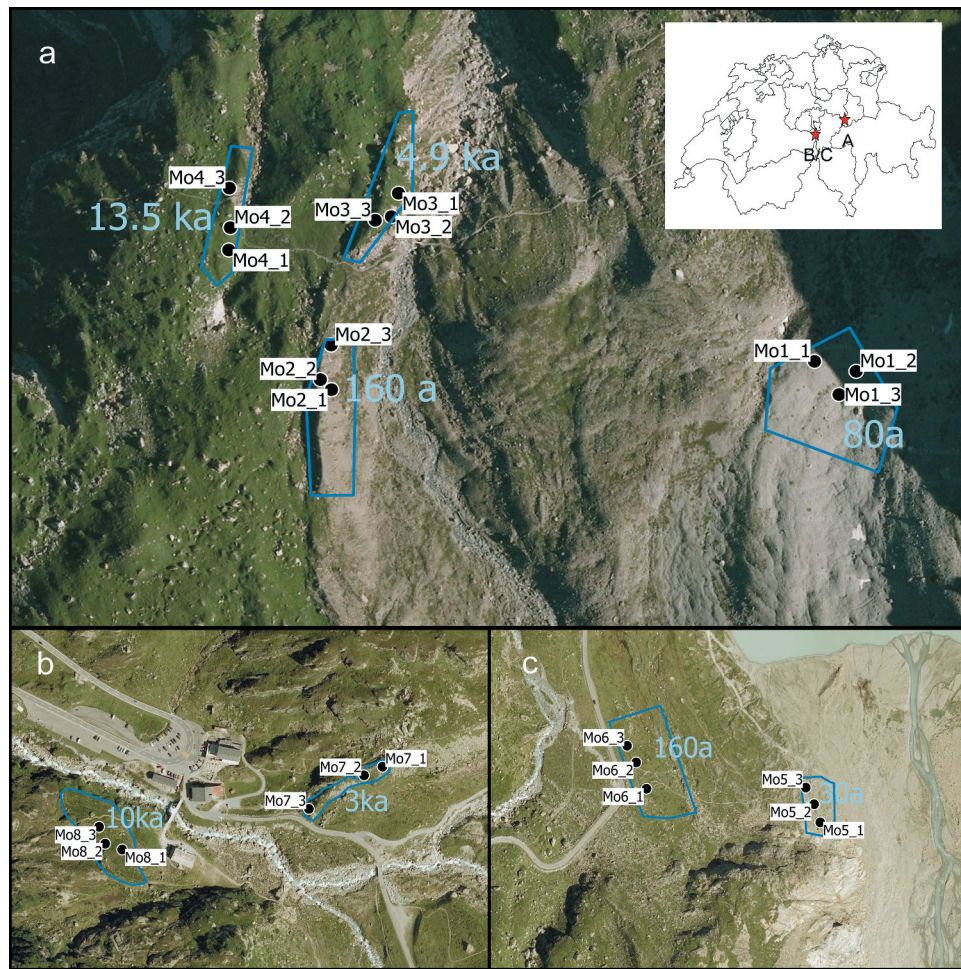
a

B/C
A

Mo4_3
13.5 ka
Mo4_2
Mo4_1

4.9 ka
Mo3_3
Mo3_1
Mo3_2

Mo2_3
Mo2_2
Mo2_1
160 a

Mo1_1
Mo1_2
Mo1_3
80a

b

Mo7_2
Mo7_1
Mo7_3
3ka

10ka
Mo8_3
Mo8_2
Mo8_1

c

Mo6_3
160a
Mo6_2
Mo6_1

Mo5_3
Mo5_2
Mo5_1
30a